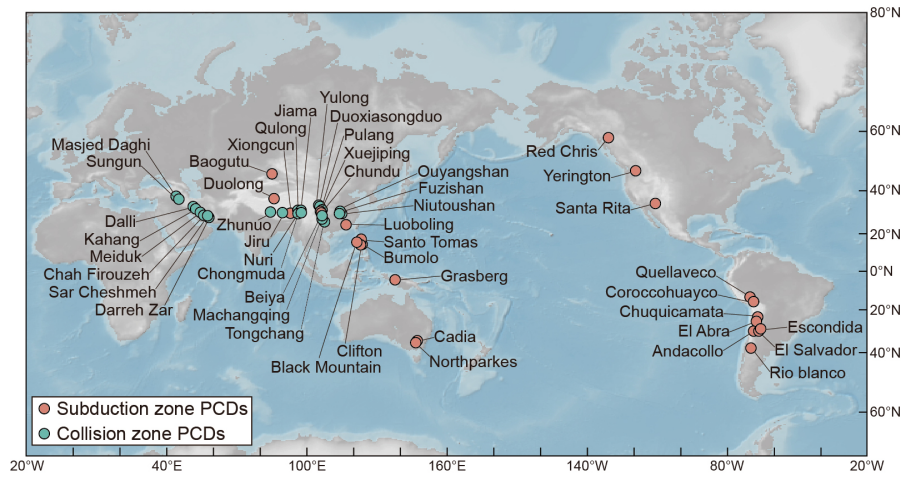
80°N
60°N
40°N
20°N
0°N
20°N
40°N
60°N

Masjed Daghi
Sungun
Baogutu
Duolong
Xiongcun
Qulong
Jiama
Yulong
Duoxiasongduo
Pulang
Xuejiping
Chundu
Ouyangshan
Fuzishan
Niutoushan
Luoboling
Santo Tomas
Bumolo
Grasberg
Dalli
Kahang
Meiduk
Chah Firouzeh
Sar Cheshmeh
Darreh Zar
Zhunuo
Jiru
Nuri
Chongmuda
Beiya
Machangqing
Tongchang
Clifton
Black Mountain
Cadia
Northparkes
Red Chris
Yerington
Santa Rita
Quellaveco
Coroccohuayco
Chuquicamata
El Abra
Andacollo
Escondida
El Salvador
Rio blanco

Subduction zone PCDs
Collision zone PCDs

20°W
40°E
100°E
160°E
140°W
80°W
20°W